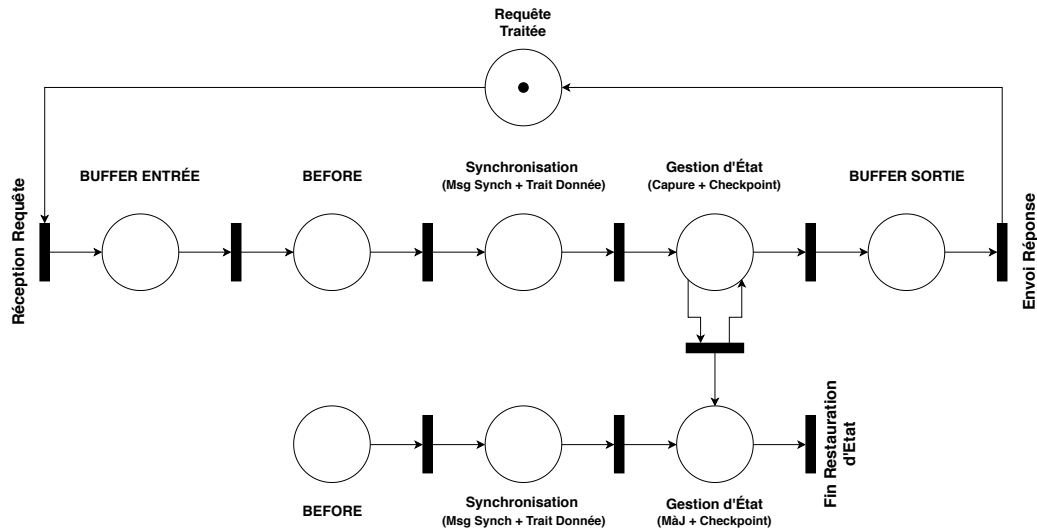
Requête Traitée

Réception Requête

BUFFER ENTRÉE

BEFORE

Synchronisation
(Msg Synch + Trait Donnée)

Gestion d'État
(Capure + Checkpoint)

BUFFER SORTIE

Envoi Réponse

Fin Restauration d'Etat

BEFORE

Synchronisation
(Msg Synch + Trait Donnée)

Gestion d'État
(MàJ + Checkpoint)